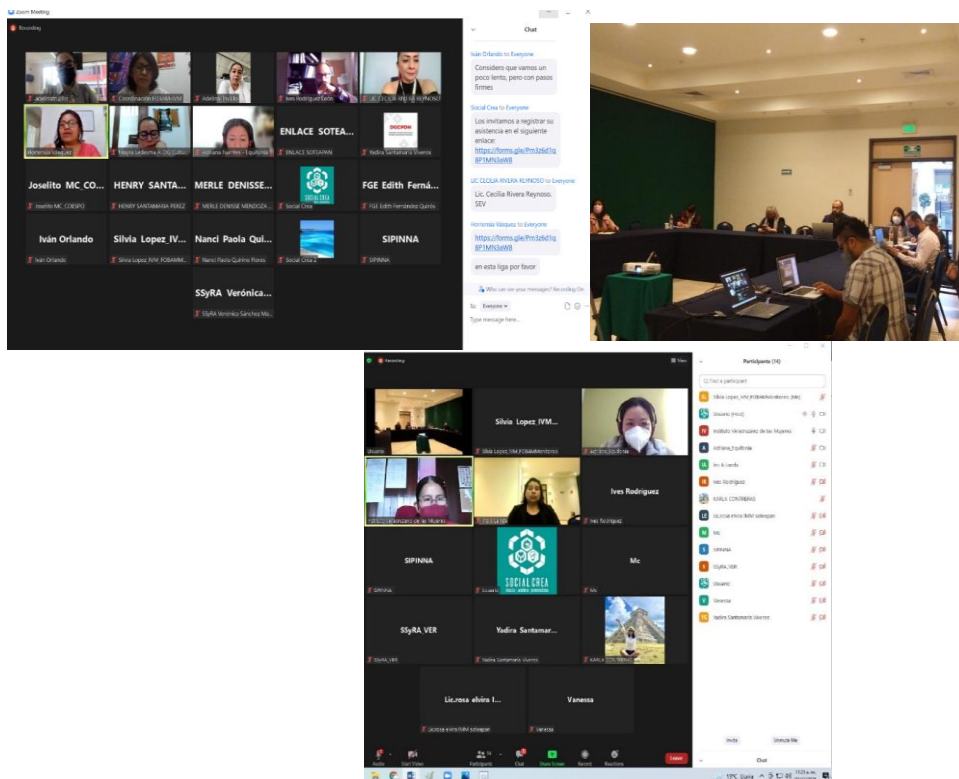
Zoom Meeting

Recording

Joselito MC_CO...
HENRY SANTA...
MERLE DENISSE...
FGE Edith Ferná...
Iván Orlando
Silvia Lopez_IV...
Nanci Paola Qui...
SIPINNA
SSyRA Verónica...

ENLACE SOTEA...

Joselito MC_COESPO
HENRY SANTAMARIA PEREZ
MERLE DENISSE MENDOZA...
Social Crea
FGE Edith Fernández Quirós
Iván Orlando
Silvia Lopez_IVM_FOBAMM...
Nanci Paola Quirino Flores
Social Crea 2
SIPINNA
SSyRA Verónica Sánchez Ma...
ENLACE SOTEAPAN
Yadira Santamaria Viveros
Hortensia Vázquez

Chat

Iván Orlando to Everyone
Considero que vamos un poco lento, pero con pasos firmes

Social Crea to Everyone
Los invitamos a registrar su asistencia en el siguiente enlace: https://forms.gle/Pm3z6d1q8P1MN3eW8

LIC. CECILIA RIVERA REYNOSO to Everyone
Lic. Cecilia Rivera Reynoso. SEV

Hortensia Vázquez to Everyone
https://forms.gle/Pm3z6d1q8P1MN3eW8
en esta liga por favor

Who can see your messages? Recording On

To: Everyone
Type message here...

Recording

Silvia Lopez_IVM...
Ives Rodriguez
SIPINNA
Mc
SOCIAL CREA
SSyRA_VER
Yadira Santamar...
Lic.rosa elvira I...
Vanessa

Usuario
Silvia Lopez_IVM_FOBAMMonitoreo
Ives Rodriguez
SIPINNA
Mc
SSyRA_VER
Yadira Santamaria Viveros
KARLA CONTRERAS
Lic.rosa elvira IVM soteapan
Vanessa

Participants (14)

Find a participant
Silvia Lopez_IVM_FOBAMMonitoreo (Me)
Usuario (Host)
Instituto Veracruzano de las Mujeres
Adriana_Equifonía
Iris A Landa
Ives Rodriguez
KARLA CONTRERAS
Lic.rosa elvira IVM soteapan
Mc
SIPINNA
SSyRA_VER
Usuario
Vanessa
Yadira Santamaria Viveros

Invite
Unmute Me

Audio
Start Video
Participants 14
Chat
Share Screen
Record
Reactions
Leave

Chat